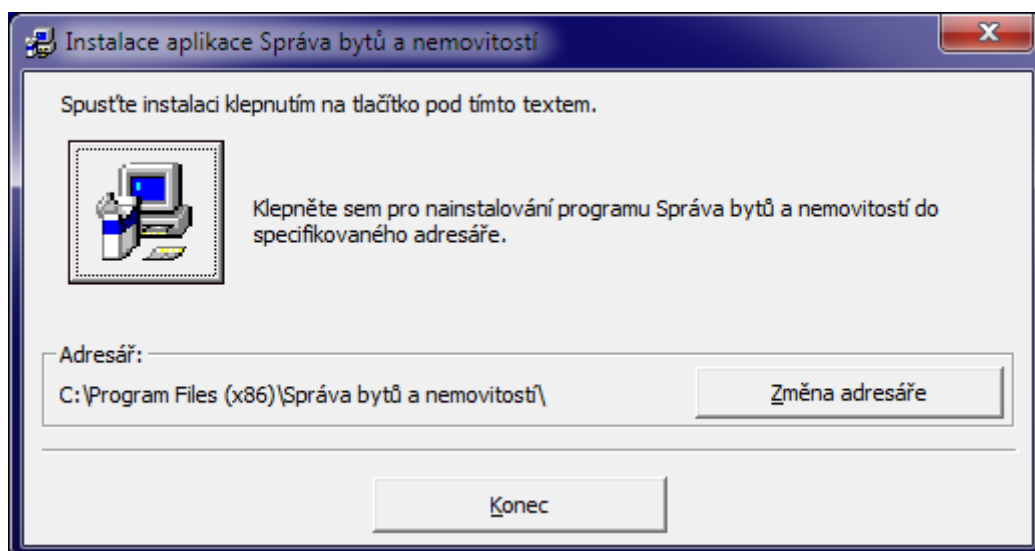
Instalace aplikace Správa bytů a nemovitostí

Spusťte instalaci klepnutím na tlačítko pod tímto textem.

Klepněte sem pro nainstalování programu Správa bytů a nemovitostí do specifikovaného adresáře.

Adresář:

C:\Program Files (x86)\Správa bytů a nemovitostí\

Změna adresáře

Konec